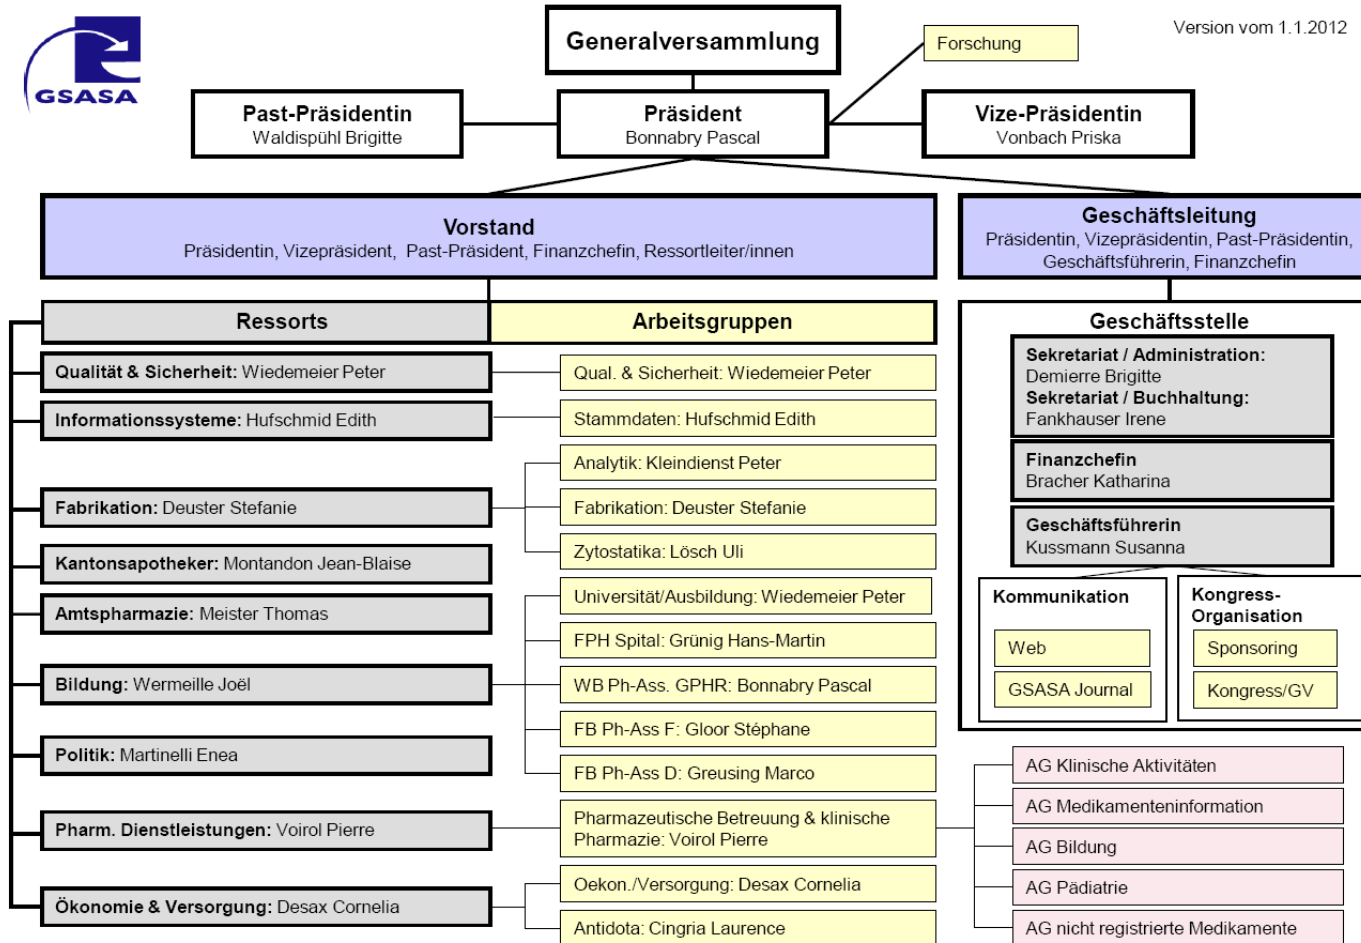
GSASA

Generalversammlung

Version vom 1.1.2012

Forschung

Past-Präsidentin
Waldispühl Brigitte

Präsident
Bonnabry Pascal

Vize-Präsidentin
Vonbach Priska

Vorstand
Präsidentin, Vizepräsident, Past-Präsident, Finanzchefin, Ressortleiter/innen

Geschäftsleitung
Präsidentin, Vizepräsidentin, Past-Präsidentin, Geschäftsführerin, Finanzchefin

Ressorts

Arbeitsgruppen

Geschäftsstelle

Qualität & Sicherheit: Wiedemeier Peter

Qual. & Sicherheit: Wiedemeier Peter

Sekretariat / Administration: Demierre Brigitte
Sekretariat / Buchhaltung: Fankhauser Irene

Informationssysteme: Hufschmid Edith

Stammdaten: Hufschmid Edith

Analytik: Kleindienst Peter

Finanzchefin
Bracher Katharina

Fabrikation: Deuster Stefanie

Fabrikation: Deuster Stefanie

Geschäftsführerin
Kussmann Susanna

Zytostatika: Lösch Uli

Kantonsapotheker: Montandon Jean-Blaise

Universität/Ausbildung: Wiedemeier Peter

Amtspharmazie: Meister Thomas

Kommunikation

Kongress-Organisation

FPH Spital: Grünig Hans-Martin

Web

Sponsoring

Bildung: Wermeille Joël

WB Ph-Ass. GPHR: Bonnabry Pascal

GSASA Journal

Kongress/GV

FB Ph-Ass F: Gloor Stéphane

Politik: Martinelli Enea

FB Ph-Ass D: Greusing Marco

AG Klinische Aktivitäten

AG Medikamenteninformation

Pharm. Dienstleistungen: Voirol Pierre

Pharmazeutische Betreuung & klinische Pharmazie: Voirol Pierre

AG Bildung

AG Pädiatrie

Ökonomie & Versorgung: Desax Cornelia

Oekon./Versorgung: Desax Cornelia

Antidota: Cingria Laurence

AG nicht registrierte Medikamente